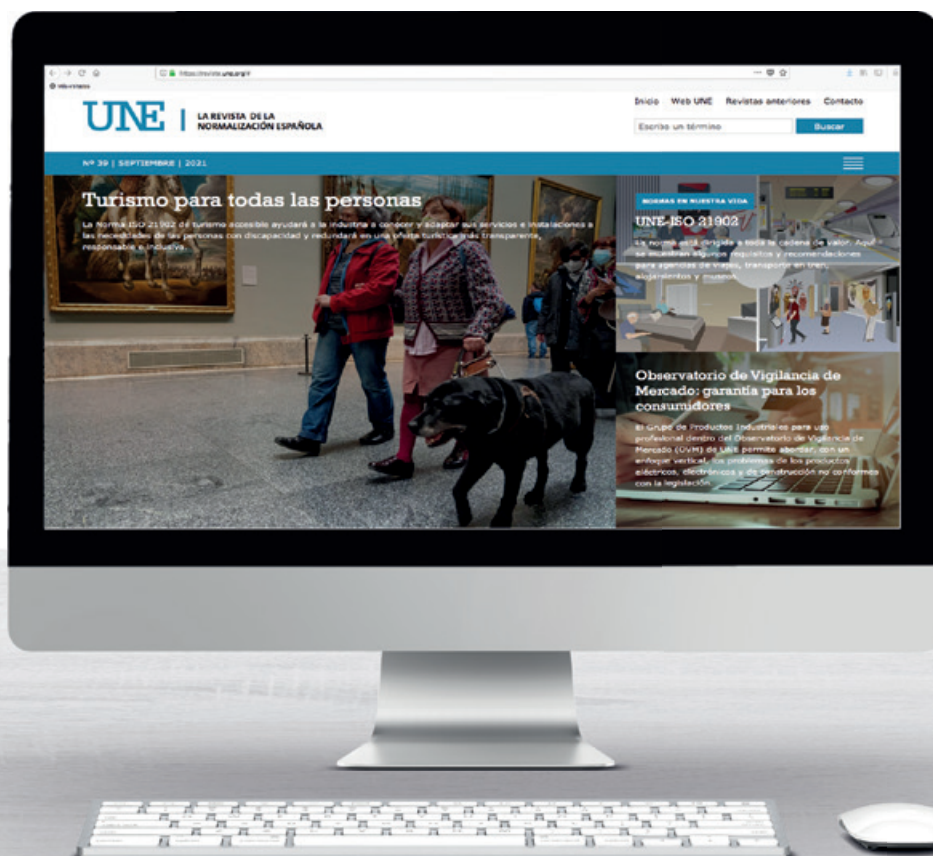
https://revista.une.org/

UNE | LA REVISTA DE LA NORMALIZACIÓN ESPAÑOLA

Inicio Web UNE Revistas anteriores Contacto

Escriba un término

Buscar

Nº 39 | SEPTIEMBRE | 2021

Turismo para todas las personas

La Norma ISO 21902 de turismo accesible ayudará a la industria a conocer y adaptar sus servicios e instalaciones a las necesidades de las personas con discapacidad y redundará en una oferta turística más transparente, responsable e inclusiva.

NORMAS EN NUESTRA VIDA

UNE-ISO 21902

La norma está dirigida a toda la cadena de valor. Aquí se muestran algunos requisitos y recomendaciones para agencias de viajes, transporte en tren, alojamientos y museos.

Observatorio de Vigilancia de Mercado: garantía para los consumidores

El Grupo de Productos Industriales para uso profesional dentro del Observatorio de Vigilancia de Mercado (OVM) de UNE permite abordar, con un enfoque vertical, los problemas de los productos eléctricos, electrónicos y de construcción no conformes con la legislación.